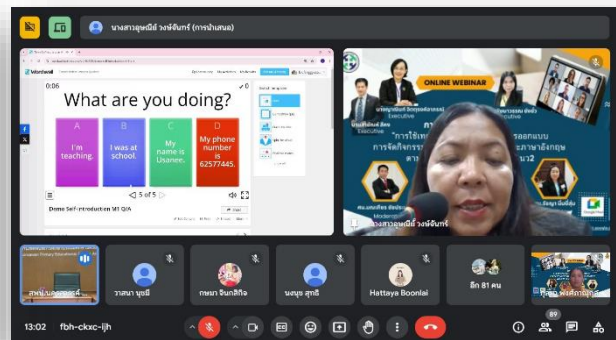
นางสาวอุษณีย์ วงษ์จันทร์ (การนำเสนอ)

Wordwall

0:06

What are you doing?

A
I'm teaching.

B
I was at school.

C
My name is Usanee.

D
My phone number is 62577445.

5 of 5

Demo Self-introduction M1 Q/A

ONLINE WEBINAR

Executive

Executive

"การใช้เทคนิค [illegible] การจัดกิจกรรม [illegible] ภาษาอังกฤษ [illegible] 2"

Modern

นางสาวอุษณีย์ วงษ์จันทร์

วาสนา บุรมี

กษมา จินกสิกิจ

นงนุช สุทธิ

Hattaya Boonlai

อีก 81 คน

13:02 fbh-ckxc-ijh

89